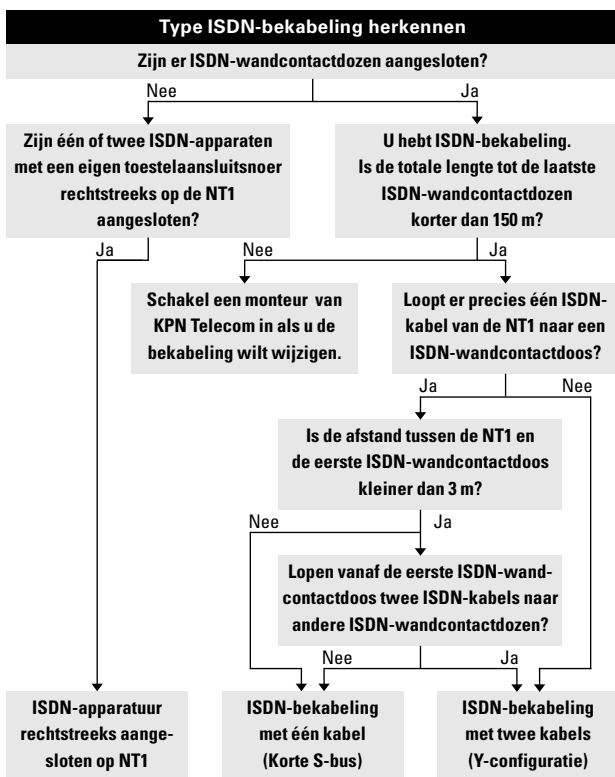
Type ISDN-bekabeling herkennen

Zijn er ISDN-wandcontactdozen aangesloten?

Nee

Ja

Zijn één of twee ISDN-apparaten met een eigen toestelaansluitsnoer rechtstreeks op de NT1 aangesloten?

U hebt ISDN-bekabeling. Is de totale lengte tot de laatste ISDN-wandcontactdozen korter dan 150 m?

Ja

Nee

Schakel een monteur van KPN Telecom in als u de bekabeling wilt wijzigen.

Loopt er precies één ISDN-kabel van de NT1 naar een ISDN-wandcontactdoos?

Ja

Nee

Is de afstand tussen de NT1 en de eerste ISDN-wandcontactdoos kleiner dan 3 m?

Nee

Ja

Lopen vanaf de eerste ISDN-wandcontactdoos twee ISDN-kabels naar andere ISDN-wandcontactdozen?

Nee

Ja

ISDN-apparatuur rechtstreeks aangesloten op NT1

ISDN-bekabeling met één kabel (Korte S-bus)

ISDN-bekabeling met twee kabels (Y-configuratie)